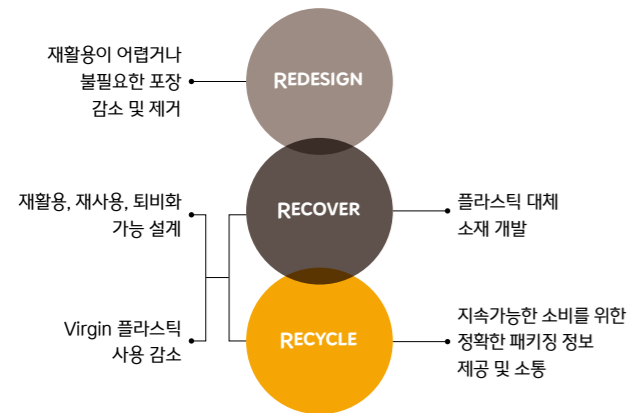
재활용이 어렵거나 불필요한 포장 감소 및 제거

REDESIGN

재활용, 재사용, 퇴비화 가능 설계

RECOVER

플라스틱 대체 소재 개발

Virgin 플라스틱 사용 감소

RECYCLE

지속가능한 소비를 위한 정확한 패키징 정보 제공 및 소통